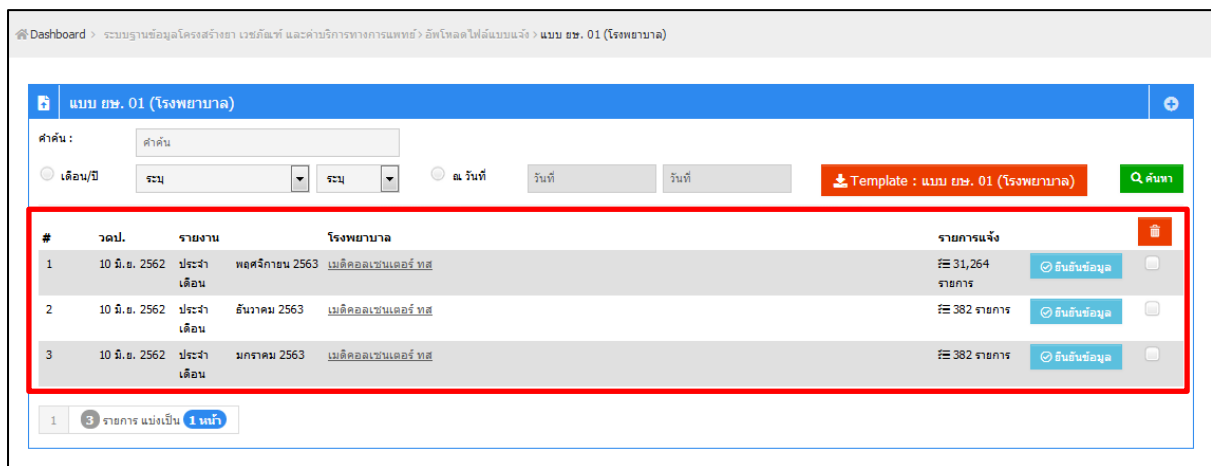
Dashboard > ระบบฐานข้อมูลโครงสร้างยา เวชภัณฑ์ และค่าบริการทางการแพทย์ > อัพโหลดไฟล์แบบแจ้ง > แบบ ยษ. 01 (โรงพยาบาล)

แบบ ยษ. 01 (โรงพยาบาล)

คำค้น : คำค้น

เดือน/ปี ระบุ ระบุ ณ วันที่ วันที่ วันที่ Template : แบบ ยษ. 01 (โรงพยาบาล) ค้นหา

| # | วดป. | รายงาน | | โรงพยาบาล | รายการแจ้ง | | |
|---|---|---|---|---|---|---|---|
| 1 | 10 มิ.ย. 2562 | ประจำเดือน | พฤศจิกายน 2563 | เมดิคอลเซนเตอร์ ทส | 31,264 รายการ | ยืนยันข้อมูล | |
| 2 | 10 มิ.ย. 2562 | ประจำเดือน | ธันวาคม 2563 | เมดิคอลเซนเตอร์ ทส | 382 รายการ | ยืนยันข้อมูล | |
| 3 | 10 มิ.ย. 2562 | ประจำเดือน | มกราคม 2563 | เมดิคอลเซนเตอร์ ทส | 382 รายการ | ยืนยันข้อมูล | |

1 3 รายการ แบ่งเป็น 1 หน้า